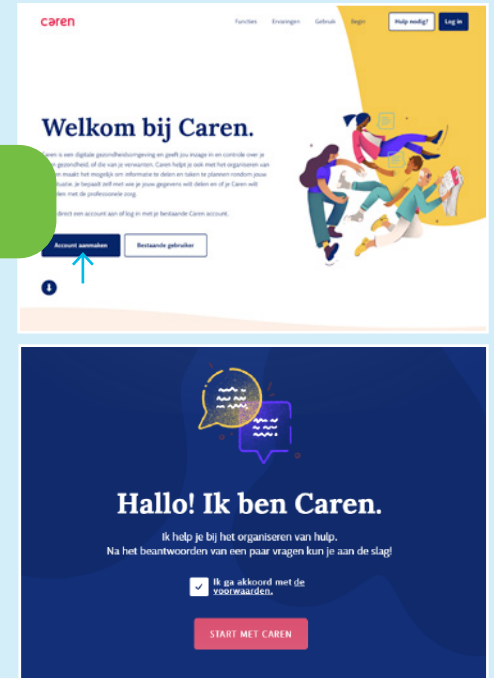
caren

Functies Ervaringen Gebruik Begin Hulp nodig? Log in

Welkom bij Caren.

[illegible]aren is een digitale gezondheidsomgeving en geeft jou inzage in en controle over je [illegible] gezondheid, of die van je verwanten. Caren helpt je ook met het organiseren van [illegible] maakt het mogelijk om informatie te delen en taken te plaatsen rondom jouw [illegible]situatie. Je bepaalt zelf met wie je jouw gegevens wilt delen en of je Caren wilt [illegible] met de professionele zorg.

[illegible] direct een account aan of log in met je bestaande Caren account.

Account aanmaken Bestaande gebruiker

Hallo! Ik ben Caren.

Ik help je bij het organiseren van hulp.
Na het beantwoorden van een paar vragen kun je aan de slag!

Ik ga akkoord met de voorwaarden.

START MET CAREN